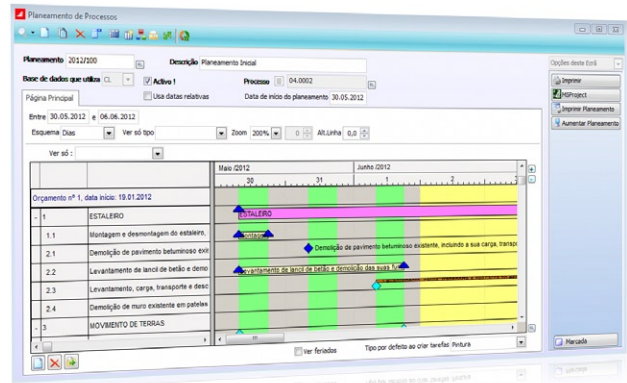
Planeamento de Processos

Planeamento 2012/100
Descrição Planeamento Inicial
Base de dados que utiliza CL
Activo !
Processo 04.0002
Usa datas relativas
Data de início do planeamento 30.05.2012

Página Principal

Entre 30.05.2012 e 06.06.2012
Esquema Dias
Ver só tipo
Zoom 200%
0
Alt.Linha 0,0
Ver só :

Maio /2012
Junho /2012
30
31
1

Orçamento nº 1, data início: 19.01.2012

| | | |
|---|---|---|
| - | 1 | ESTALEIRO |
| | 1.1 | Montagem e desmontagem do estaleiro, |
| | 2.1 | Demolição de pavimento betuminoso exis |
| | 2.2 | Levantamento de lancil de betão e demo |
| | 2.3 | Levantamento, carga, transporte e desc |
| | 2.4 | Demolição de muro existente em pateias |
| - | 3 | MOVIMENTO DE TERRAS |

ESTALEIRO
Montage
Demolição de pavimento betuminoso existente, incluindo a sua carga, transp
Levantamento de lancil de betão e demolição das suas fu

Ver feriados
Tipo por defeito ao criar tarefas Pintura

Opções deste Ecrã
Imprimir
MSProject
Imprimir Planeamento
Aumentar Planeamento
Marcada